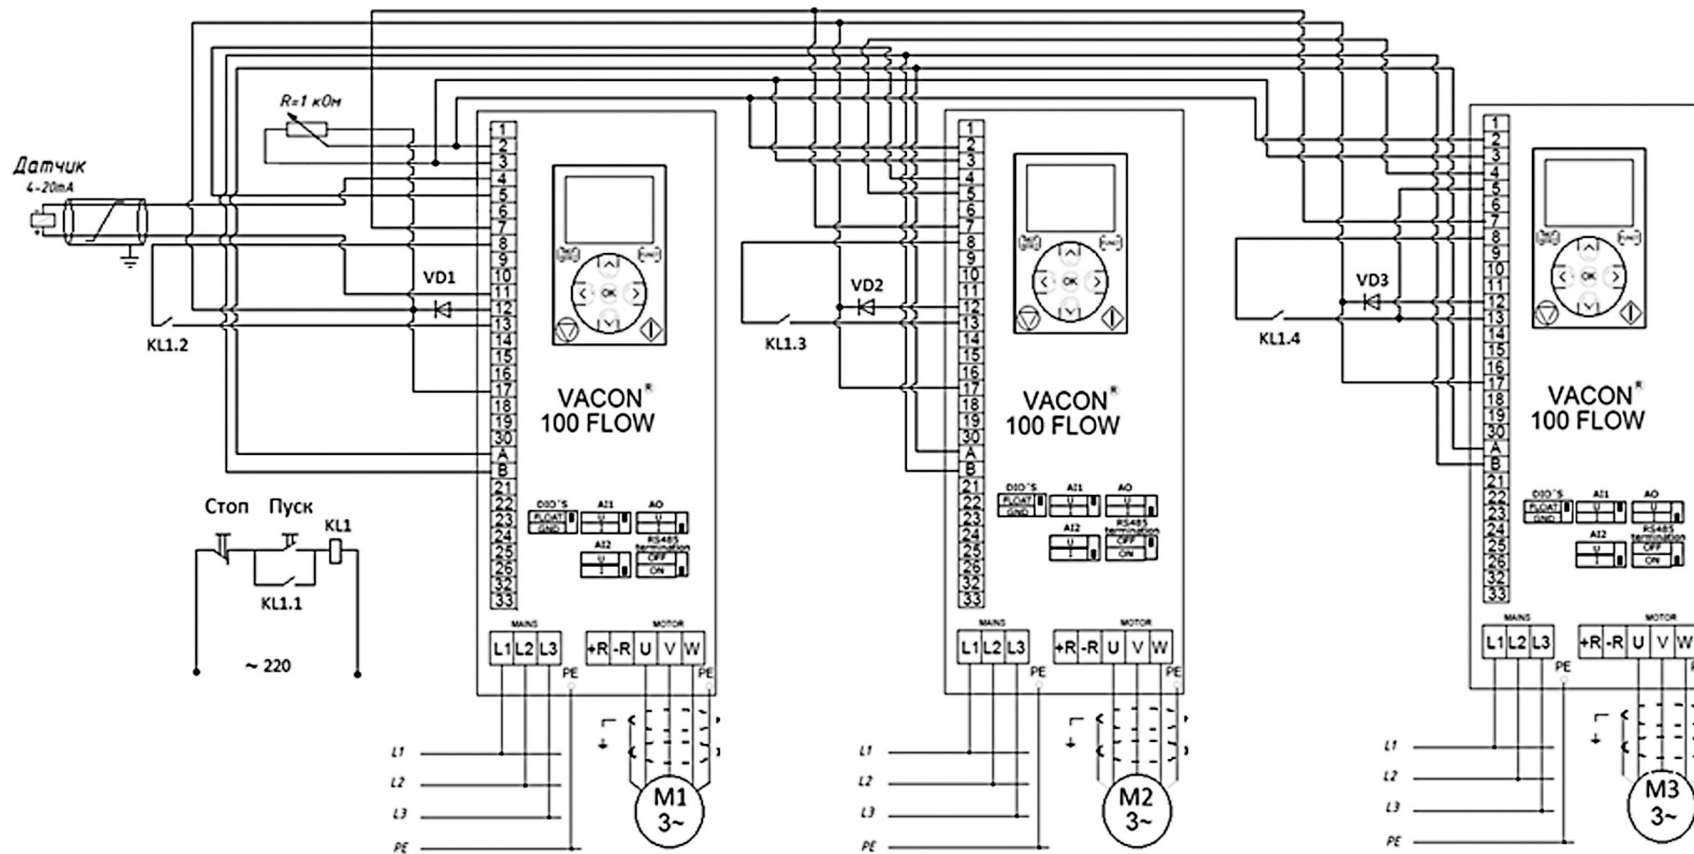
R=1 кОм

Датчик
4-20mA

KL1.2

VD1

1
2
3
4
5
6
7
8
9
10
11
12
13
14
15
16
17
18
19
30
A
B
21
22
23
24
25
26
32
33

VACON®
100 FLOW

DIO'S FLOAT GND
AI1 U I
AO U I
AI2 U I
RS485 termination OFF ON

MAINS
L1 L2 L3
PE
MOTOR
+R -R U V W
PE

Стоп Пуск KL1

KL1.1

~ 220

L1
L2
L3
PE

M1
3~

KL1.3

VD2

1
2
3
4
5
6
7
8
9
10
11
12
13
14
15
16
17
18
19
30
A
B
21
22
23
24
25
26
32
33

VACON®
100 FLOW

DIO'S FLOAT GND
AI1 U I
AO U I
AI2 U I
RS485 termination OFF ON

MAINS
L1 L2 L3
PE
MOTOR
+R -R U V W
PE

L1
L2
L3
PE

M2
3~

KL1.4

VD3

1
2
3
4
5
6
7
8
9
10
11
12
13
14
15
16
17
18
19
30
A
B
21
22
23
24
25
26
32
33

VACON®
100 FLOW

DIO'S FLOAT GND
AI1 U I
AO U I
AI2 U I
RS485 termination OFF ON

MAINS
L1 L2 L3
PE
MOTOR
+R -R U V W

L1
L2
L3
PE

M3
3~